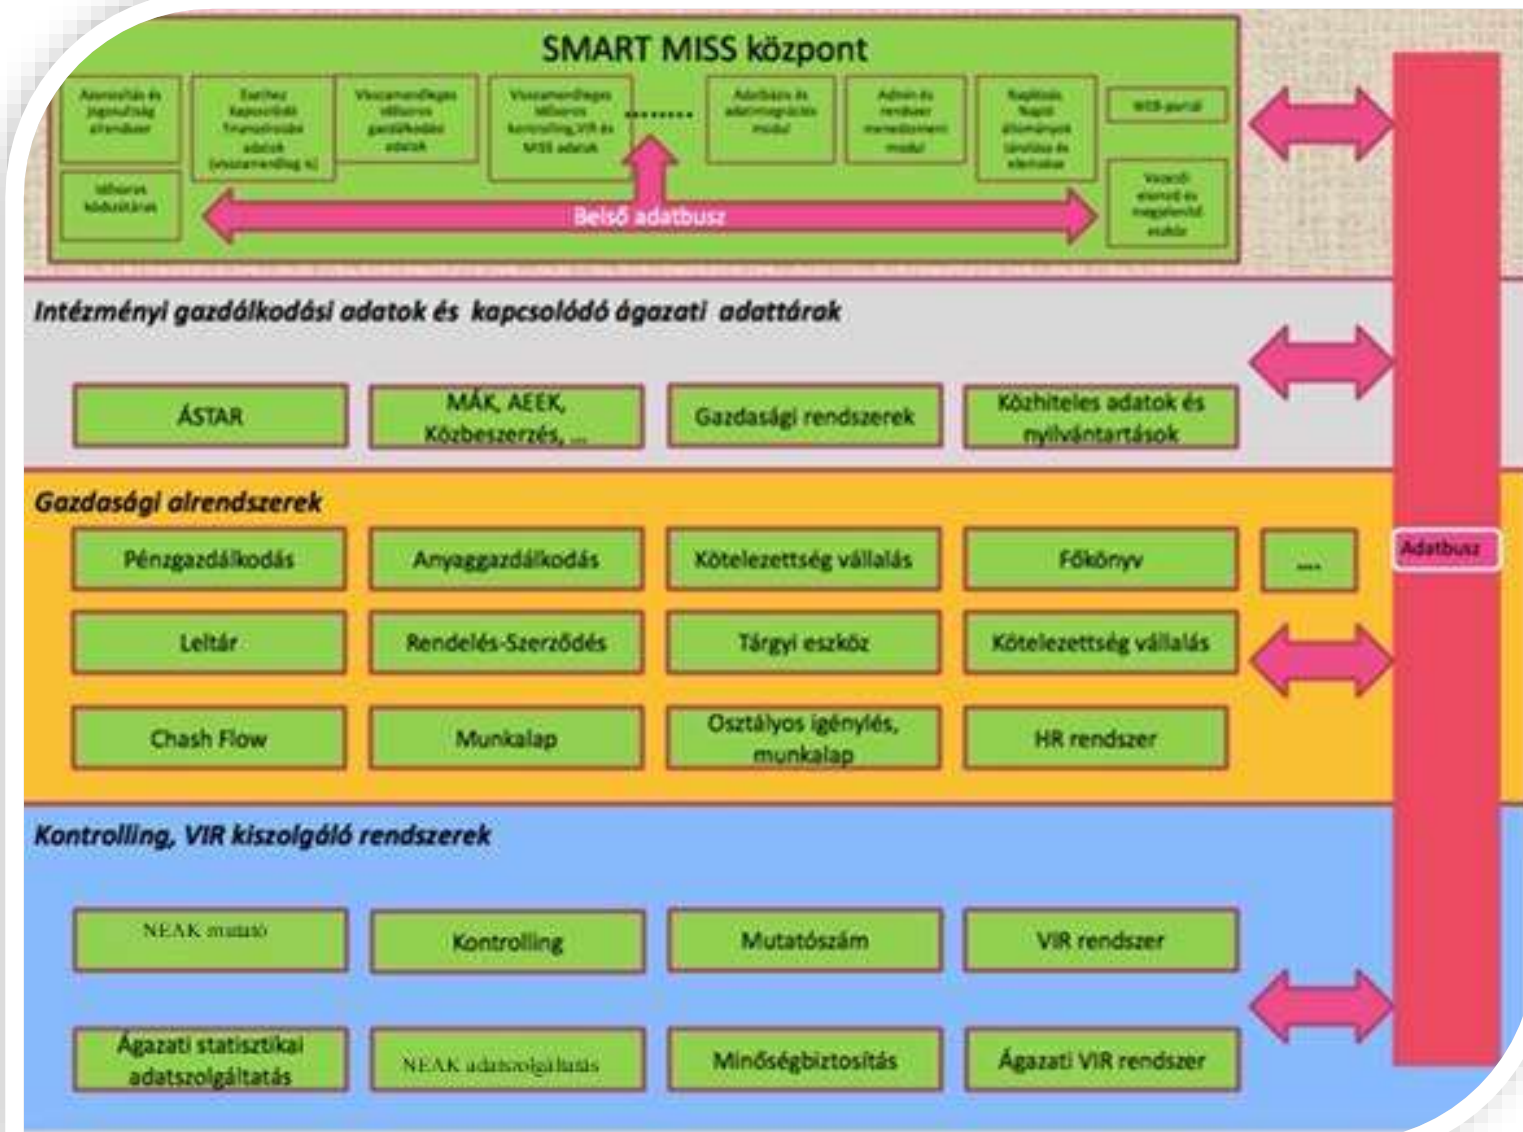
SMART MISS központ

Azonosítás és jogosultság alrendszer

Eszköz kapcsolódó finanszírozási adatok (visszamenőleg is)

Visszamenőleges időszeres gazdálkodási adatok

Visszamenőleges időszeres kontrolling,VIR és MISS adatok

.......

Adatbázis és adatintegrációs modul

Admin és rendszer menedzsment modul

Naplózás Napló állományok tárolása és elemzése

WEB portál

Időkorlátos kódkiosztás

Vezetői elemző és megjelenítő eszköz

Belső adatbusz

Intézményi gazdálkodási adatok és kapcsolódó ágazati adattárak

ÁSTAR

MÁK, AEEK, Közbeszerzés, ...

Gazdasági rendszerek

Közhiteles adatok és nyilvántartások

Gazdasági alrendszerek

Pénzgazdálkodás

Anyaggazdálkodás

Kötelezettség vállalás

Főkönyv

....

Adatbusz

Leltár

Rendelés-Szerződés

Tárgyi eszköz

Kötelezettség vállalás

Chash Flow

Munkalap

Osztályos igénylés, munkalap

HR rendszer

Kontrolling, VIR kiszolgáló rendszerek

NEAK mutató

Kontrolling

Mutatószám

VIR rendszer

Ágazati statisztikai adatszolgáltatás

NEAK adatszolgáltatás

Minőségbiztosítás

Ágazati VIR rendszer